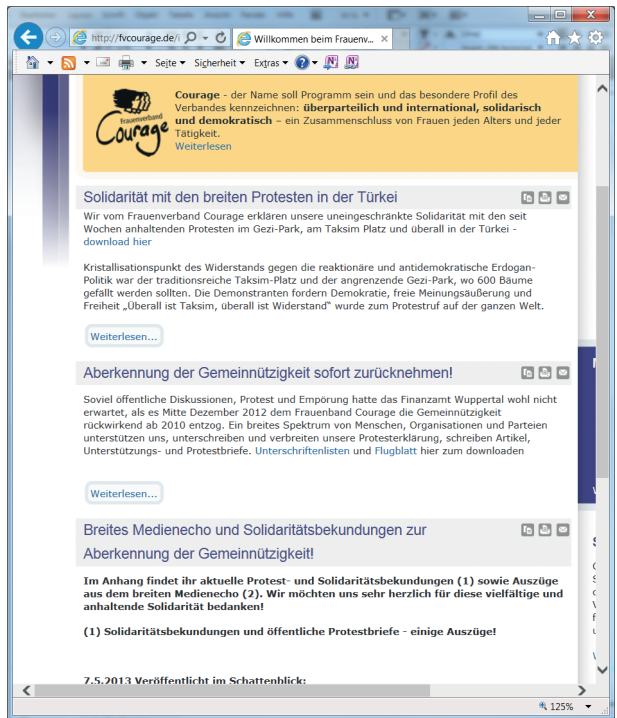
http://fvcourage.de/i
Willkommen beim Frauenv...

Seite ▾ Sicherheit ▾ Extras ▾

Frauenverband Courage

Courage - der Name soll Programm sein und das besondere Profil des Verbandes kennzeichnen: überparteilich und international, solidarisch und demokratisch – ein Zusammenschluss von Frauen jeden Alters und jeder Tätigkeit.
Weiterlesen

Solidarität mit den breiten Protesten in der Türkei

Wir vom Frauenverband Courage erklären unsere uneingeschränkte Solidarität mit den seit Wochen anhaltenden Protesten im Gezi-Park, am Taksim Platz und überall in der Türkei - download hier

Kristallisationspunkt des Widerstands gegen die reaktionäre und antidemokratische Erdogan-Politik war der traditionsreiche Taksim-Platz und der angrenzende Gezi-Park, wo 600 Bäume gefällt werden sollten. Die Demonstranten fordern Demokratie, freie Meinungsäußerung und Freiheit „Überall ist Taksim, überall ist Widerstand" wurde zum Protestruf auf der ganzen Welt.

Weiterlesen...

Aberkennung der Gemeinnützigkeit sofort zurücknehmen!

Soviel öffentliche Diskussionen, Protest und Empörung hatte das Finanzamt Wuppertal wohl nicht erwartet, als es Mitte Dezember 2012 dem Frauenband Courage die Gemeinnützigkeit rückwirkend ab 2010 entzog. Ein breites Spektrum von Menschen, Organisationen und Parteien unterstützen uns, unterschreiben und verbreiten unsere Protesterklärung, schreiben Artikel, Unterstützungs- und Protestbriefe. Unterschriftenlisten und Flugblatt hier zum downloaden

Weiterlesen...

Breites Medienecho und Solidaritätsbekundungen zur Aberkennung der Gemeinnützigkeit!

Im Anhang findet ihr aktuelle Protest- und Solidaritätsbekundungen (1) sowie Auszüge aus dem breiten Medienecho (2). Wir möchten uns sehr herzlich für diese vielfältige und anhaltende Solidarität bedanken!

(1) Solidaritätsbekundungen und öffentliche Protestbriefe - einige Auszüge!

7.5.2013 Veröffentlicht im Schattenblick:

125%